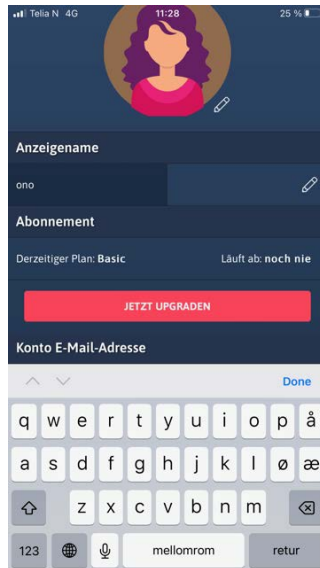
Telia N 4G 11:28 25 %

Anzeigename

ono

Abonnement

Derzeitiger Plan: Basic Läuft ab: noch nie

JETZT UPGRADEN

Konto E-Mail-Adresse

Done

q w e r t y u i o p å
a s d f g h j k l ø æ
z x c v b n m
123 mellomrom retur